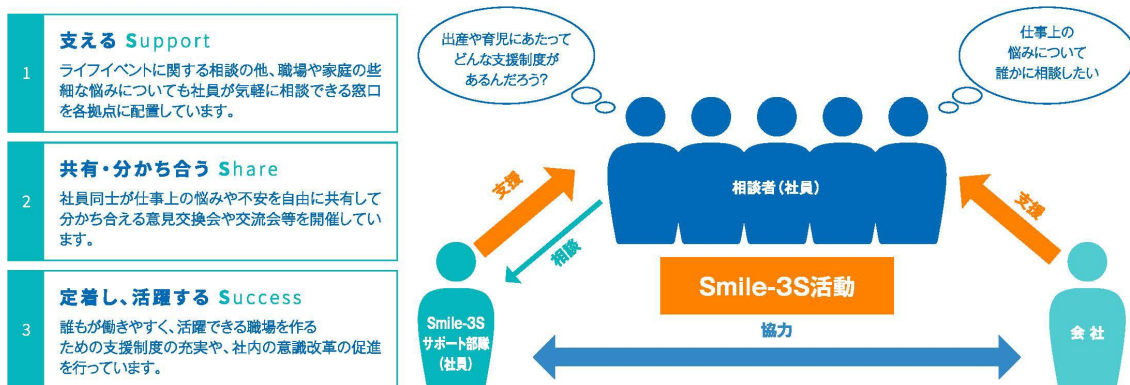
1

支える Support

ライフイベントに関する相談の他、職場や家庭の些細な悩みについても社員が気軽に相談できる窓口を各拠点に配置しています。

2

共有・分かち合う Share

社員同士が仕事上の悩みや不安を自由に共有して分かち合える意見交換会や交流会等を開催しています。

3

定着し、活躍する Success

誰もが働きやすく、活躍できる職場を作るための支援制度の充実や、社内の意識改革の促進を行っています。

出産や育児にあたって どんな支援制度が あるんだろう?

仕事上の 悩みについて 誰かに相談したい

相談者(社員)

支援

相談

支援

Smile-3S活動

Smile-3S サポート部隊 (社員)

協力

会社